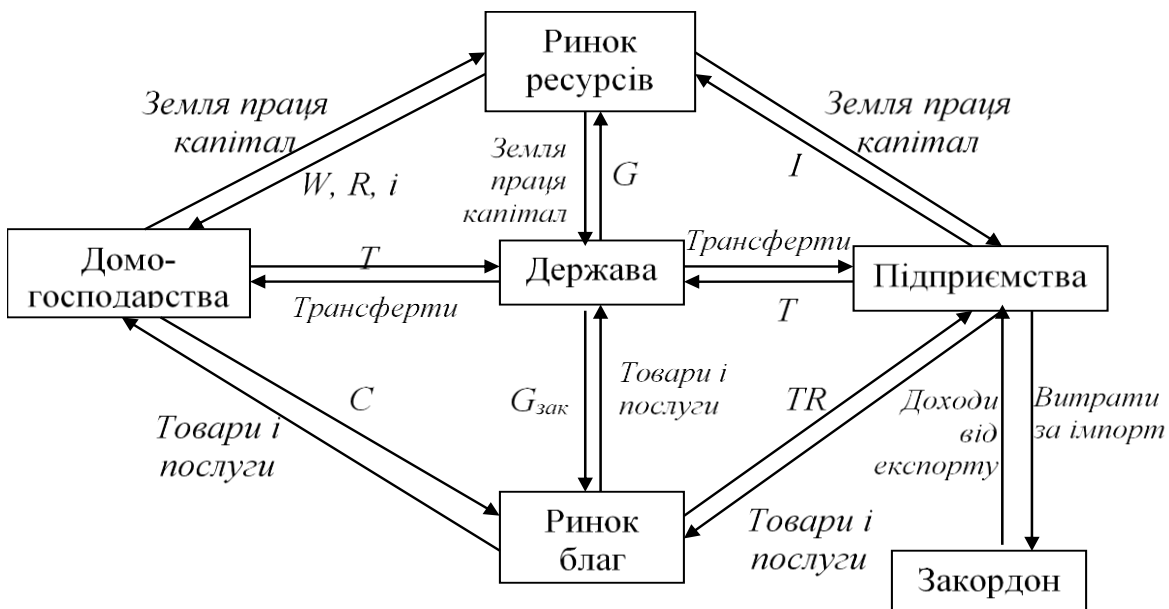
Ринок ресурсів

Земля праця капітал

W, R, i

Земля праця капітал

G

Земля праця капітал

I

Домогосподарства

T

Держава

Трансферти

Підприємства

Трансферти

T

C

$G_{зак}$

Товари і послуги

TR

Доходи від експорту

Витрати за імпорт

Товари і послуги

Ринок благ

Товари і послуги

Закордон